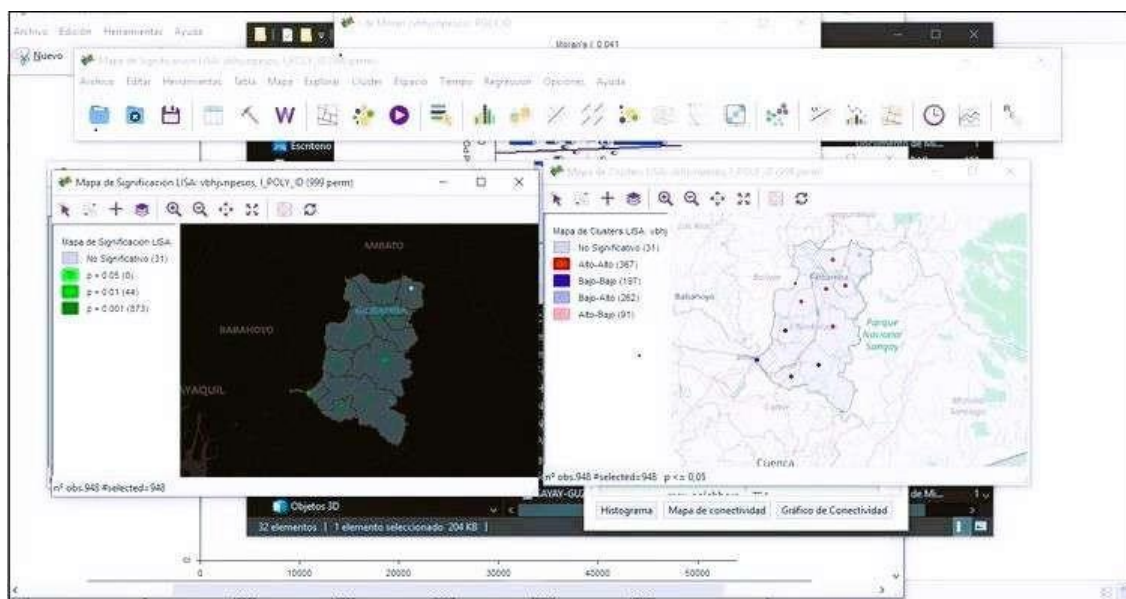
Archivo Edición Herramientas Ayuda

Nuevo

de Moran: vbhj-npesos, I_POLY_ID

Moran's I: 0.041

Mapa de Significación LISA: vbhj-npesos, I_POLY_ID (999 perm)

Archivo Editar Herramientas Tabla Mapa Explorar Clúster Espacio Tiempo Regresión Opciones Ayuda

Escritorio

Mapa de Significación LISA: vbhj-npesos, I_POLY_ID (999 perm)

Mapa de Significación LISA
No Significativo (31)
p = 0.05 (0)
p = 0.01 (44)
p = 0.001 (873)

AMBATO
BABAHOYO
AYAQUIL

nº obs:948 #selected=948

Mapa de Clusters LISA: vbhj-npesos, I_POLY_ID (999 perm)

Mapa de Clusters LISA: vbhj
No Significativo (31)
Alto-Alto (367)
Bajo-Bajo (197)
Bajo-Alto (262)
Alto-Bajo (91)

Babahoyo
Parque Nacional Sangay
Cuenca

nº obs:948 #selected=948 p <= 0.05

Histograma Mapa de conectividad Gráfico de Conectividad

Objetos 3D

32 elementos | 1 elemento seleccionado 204 KB |

de Mi...

0 10000 20000 30000 40000 50000